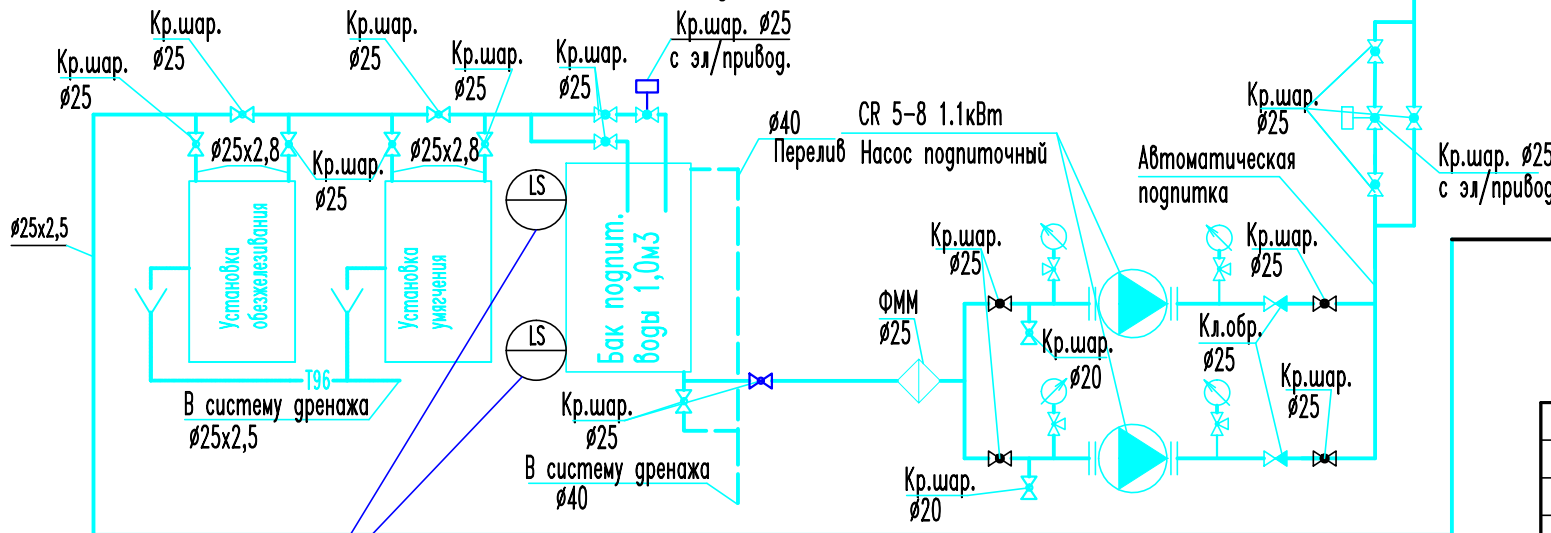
Кр.шар.
ø25

Кр.шар.
ø25

Кр.шар. ø25
с эл/привод.

Кр.шар.
ø25

Кр.шар.
ø25

Кр.шар.
ø25

ø25x2,8

Кр.шар.
ø25

ø25x2,8

ø40
Перелив

CR 5-8 1.1кВт
Насос подпиточный

Кр.шар.
ø25

Кр.шар. ø25
с эл/привод

Автоматическая
подпитка

ø25x2,5

LS

LS

Установка обезжелезивания

Установка умягчения

Бак подпит. воды 1,0м3

Кр.шар.
ø25

Кр.шар.
ø25

ФММ
ø25

Кр.шар.
ø20

Кл.обр.
ø25

Кр.шар.
ø25

T96

В систему дренажа
ø25x2,5

Кр.шар.
ø25

В систему дренажа
ø40

Кр.шар.
ø20